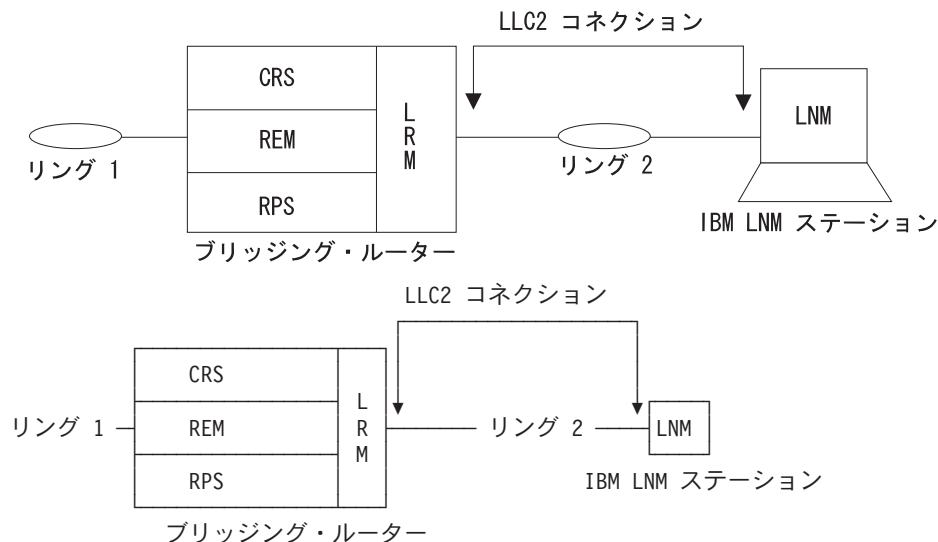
LLC2 コネクション

CRS
REM
RPS
L
R
M
リング 1
リング 2
LNM
IBM LNM ステーション
ブリッジング・ルーター

LLC2 コネクション

CRS
REM
RPS
L
R
M
リング 1
リング 2
LNM
IBM LNM ステーション
ブリッジング・ルーター